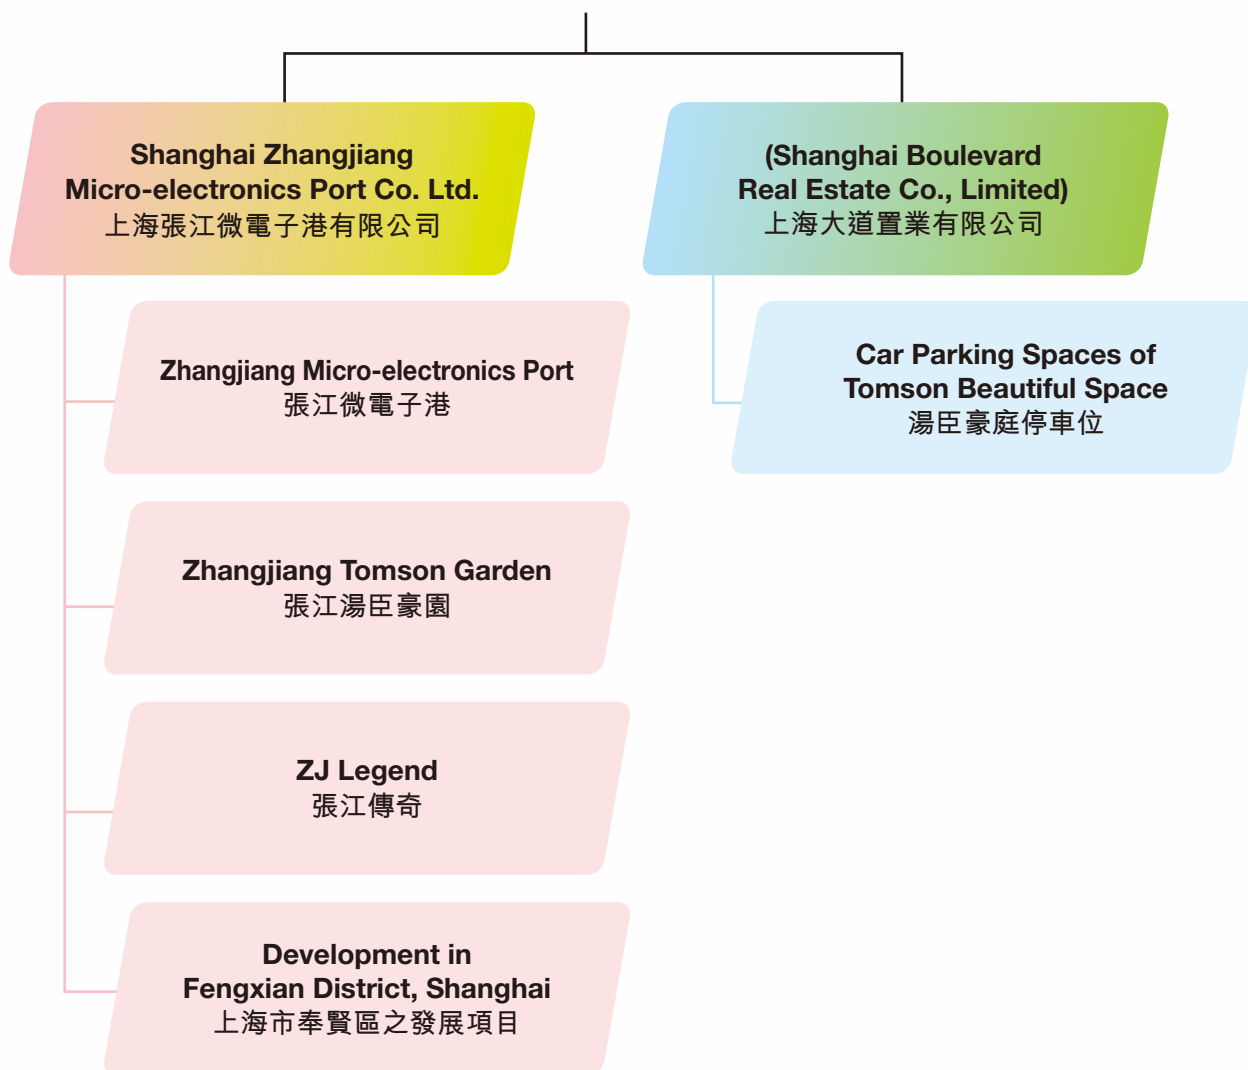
Shanghai Zhangjiang Micro-electronics Port Co. Ltd.
上海張江微電子港有限公司

Zhangjiang Micro-electronics Port
張江微電子港

Zhangjiang Tomson Garden
張江湯臣豪園

ZJ Legend
張江傳奇

Development in Fengxian District, Shanghai
上海市奉賢區之發展項目

(Shanghai Boulevard Real Estate Co., Limited)
上海大道置業有限公司

Car Parking Spaces of Tomson Beautiful Space
湯臣豪庭停車位